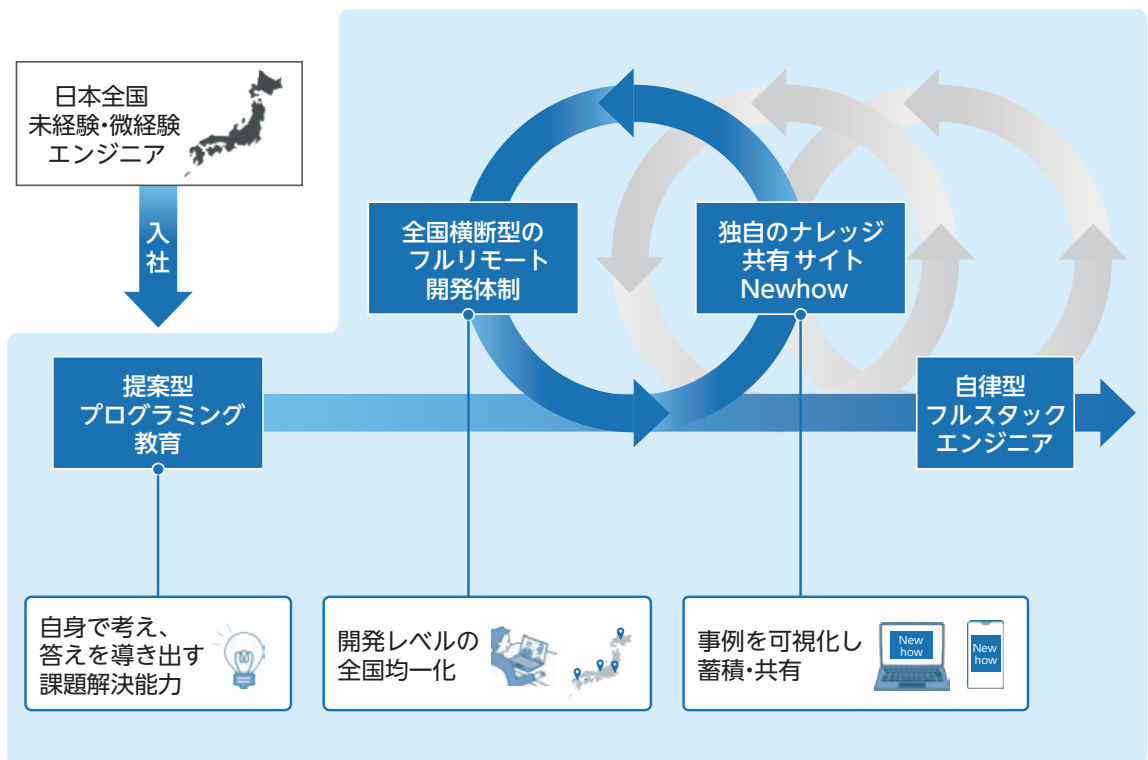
日本全国
未経験・微経験
エンジニア

入
社

全国横断型の
フルリモート
開発体制

独自のナレッジ
共有 サイト
Newhow

提案型
プログラミング
教育

自律型
フルスタック
エンジニア

自身で考え、
答えを導き出す
課題解決能力

開発レベルの
全国均一化

事例を可視化し
蓄積・共有

New
how

New
how